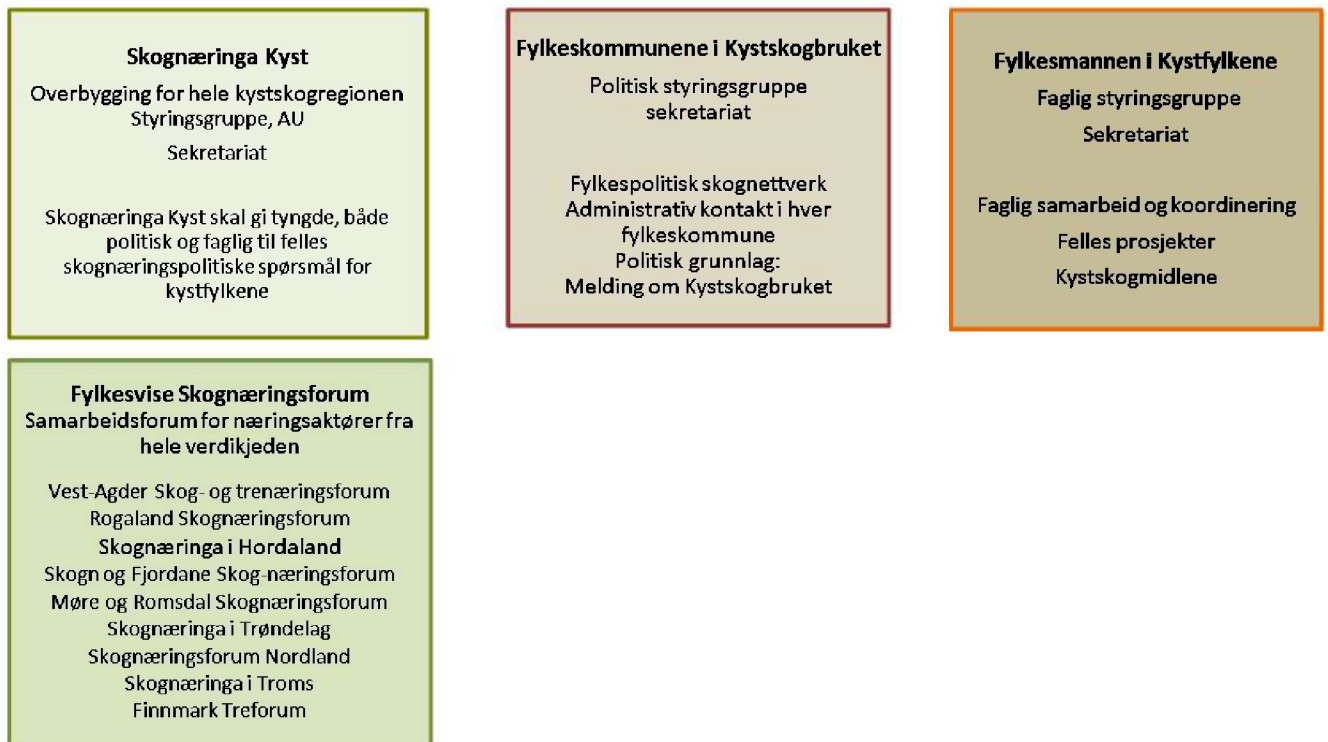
Skognæringa Kyst
Overbygging for hele kystskogregionen
Styringsgruppe, AU
Sekretariat

Skognæringa Kyst skal gi tyngde, både politisk og faglig til felles skognæringspolitiske spørsmål for kystfylkene

Fylkeskommunene i Kystskogbruket
Politisk styringsgruppe
sekretariat

Fylkespolitisk skognettverk
Administrativ kontakt i hver fylkeskommune
Politisk grunnlag:
Melding om Kystskogbruket

Fylkesmannen i Kystfylkene
Faglig styringsgruppe
Sekretariat

Faglig samarbeid og koordinering
Felles prosjekter
Kystskogmidlene

Fylkesvise Skognæringsforum
Samarbeidsforum for næringsaktører fra hele verdikjeden

Vest-Agder Skog- og trenæringsforum
Rogaland Skognæringsforum
Skognæringa i Hordaland
Skogn og Fjordane Skog-næringsforum
Møre og Romsdal Skognæringsforum
Skognæringa i Trøndelag
Skognæringsforum Nordland
Skognæringa i Troms
Finnmark Treforum